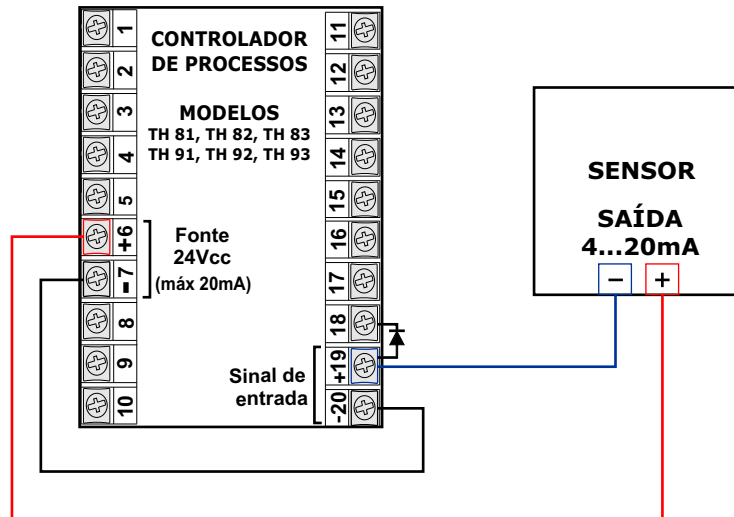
CONTROLADOR DE PROCESSOS

MODELOS
TH 81, TH 82, TH 83
TH 91, TH 92, TH 93

1
2
3
4
5
+6
-7
8
9
10

11
12
13
14
15
16
17
18
+19
-20

Fonte 24Vcc (máx 20mA)

Sinal de entrada

SENSOR

SAÍDA
4...20mA

−
+